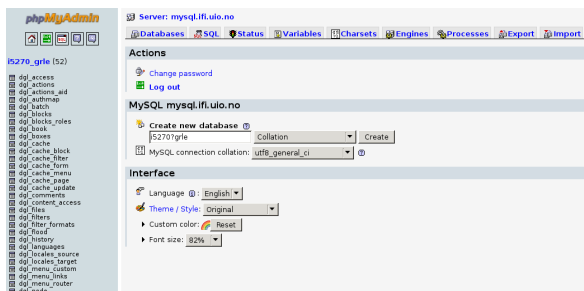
phpMyAdmin

i5270_grle (52)

dgl_access
dgl_actions
dgl_actions_aid
dgl_authmap
dgl_batch
dgl_blocks
dgl_blocks_roles
dgl_book
dgl_boxes
dgl_cache
dgl_cache_block
dgl_cache_filter
dgl_cache_form
dgl_cache_menu
dgl_cache_page
dgl_cache_update
dgl_comments
dgl_content_access
dgl_files
dgl_filters
dgl_filter_formats
dgl_flood
dgl_history
dgl_languages
dgl_locales_source
dgl_locales_target
dgl_menu_custom
dgl_menu_links
dgl_menu_router
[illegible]

Server: mysql.ifi.uio.no

Databases SQL Status Variables Charsets Engines Processes Export Import

Actions

Change password

Log out

MySQL mysql.ifi.uio.no

Create new database
i5270?grle Collation Create

MySQL connection collation: utf8_general_ci

Interface

Language: English

Theme / Style: Original

Custom color: Reset

Font size: 82%